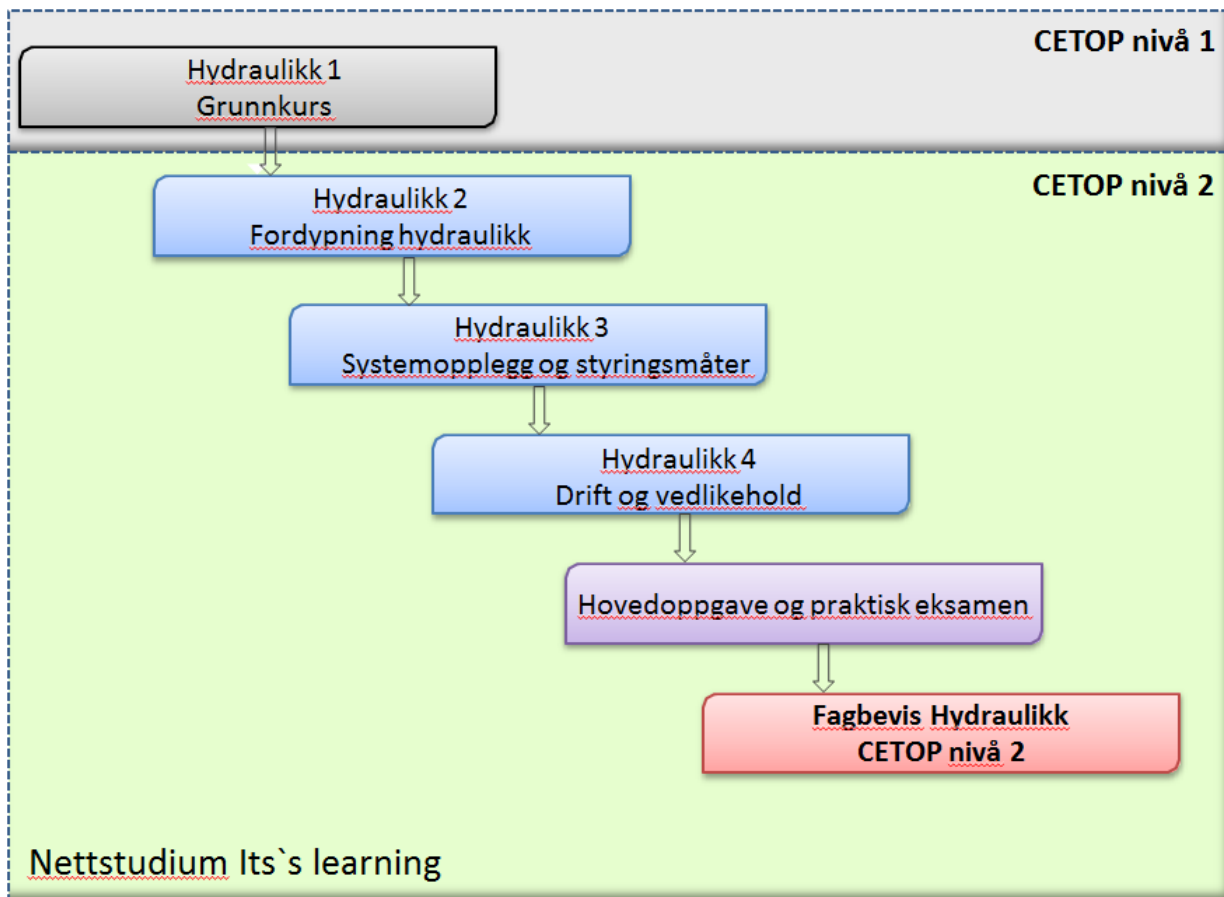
CETOP nivå 1

Hydraulikk 1
Grunnkurs

CETOP nivå 2

Hydraulikk 2
Fordypning hydraulikk

Hydraulikk 3
Systemopplegg og styringsmåter

Hydraulikk 4
Drift og vedlikehold

Hovedoppgave og praktisk eksamen

Fagbevis Hydraulikk
CETOP nivå 2

Nettstudium Its`s learning